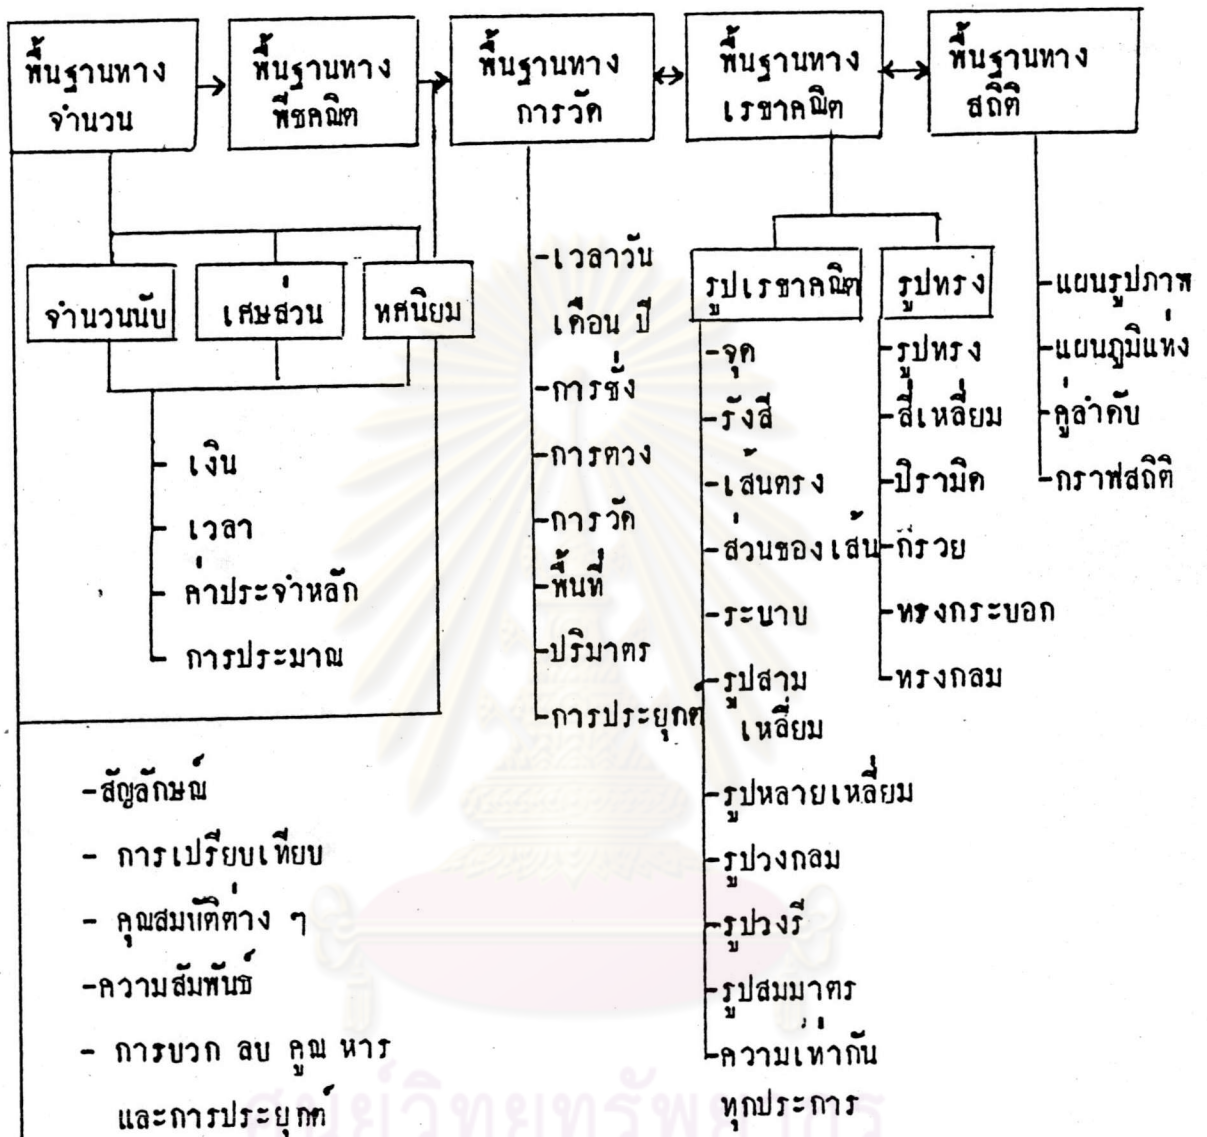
พื้นฐานทางจำนวน

พื้นฐานทางพีชคณิต

พื้นฐานทางการวัด

พื้นฐานทางเรขาคณิต

พื้นฐานทางสถิติ

จำนวนนับ

เศษส่วน

ทศนิยม

- เงิน
- เวลา
- ค่าประจำหลัก
- การประมาณ

-สัญลักษณ์
- การเปรียบเทียบ
- คุณสมบัติต่าง ๆ
-ความสัมพันธ์
- การบวก ลบ คูณ หาร และการประยุกต์

-เวลาวัน เดือน ปี
-การชั่ง
-การตวง
-การวัด
-พื้นที่
-ปริมาตร
-การประยุกต์

รูปเรขาคณิต
-จุด
-รังสี
-เส้นตรง
-ส่วนของเส้น
-ระนาบ
-รูปสามเหลี่ยม
-รูปหลายเหลี่ยม
-รูปวงกลม
-รูปวงรี
-รูปสมมาตร
-ความเท่ากันทุกประการ

รูปทรง
-รูปทรงสี่เหลี่ยม
-ปิรามิด
-กรวย
-ทรงกระบอก
-ทรงกลม

-แผนรูปภาพ
-แผนภูมิแท่ง
-คู่ลำดับ
-กราฟสถิติ

ศูนย์วิทยทรัพยากร